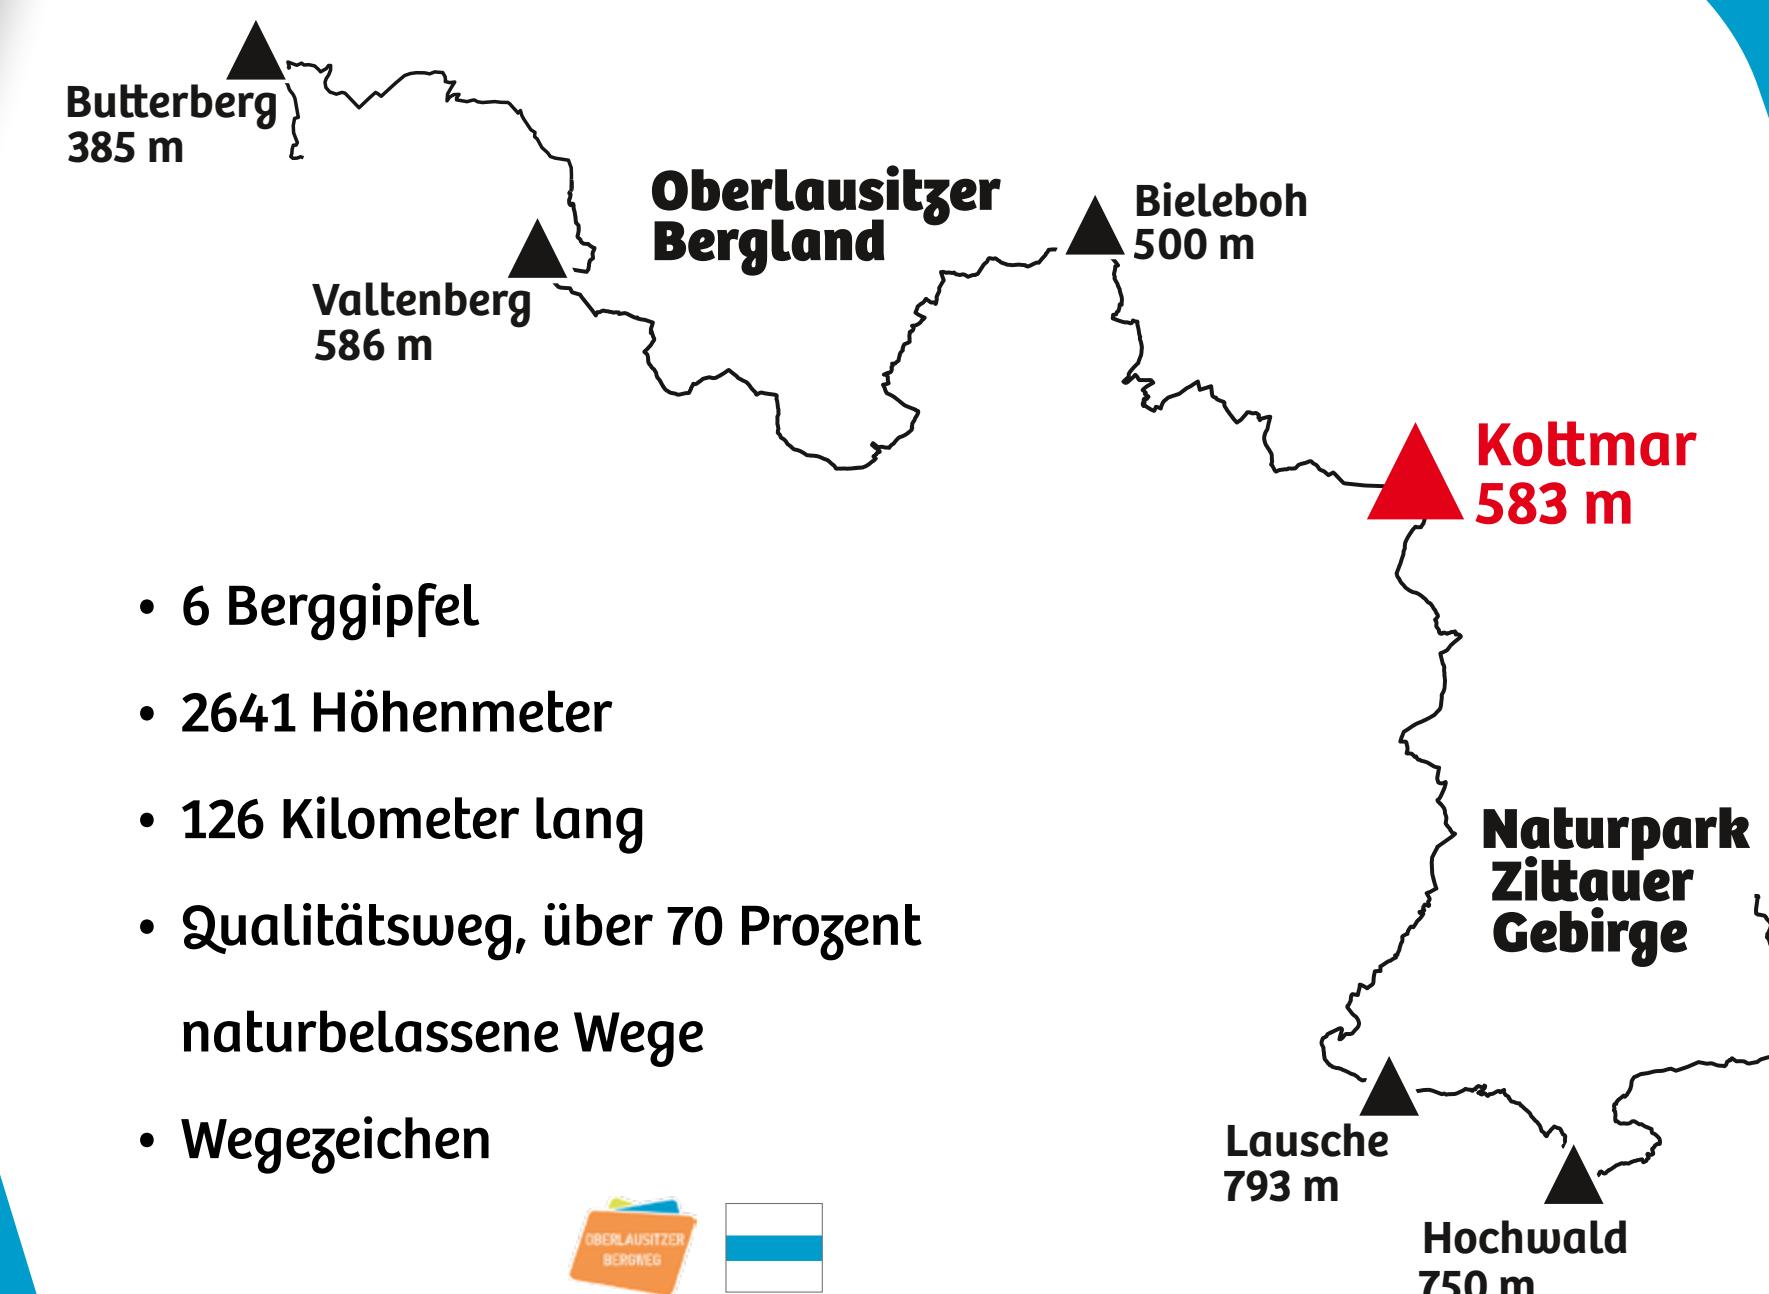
Butterberg
385 m

Oberlausitzer Bergland

Bieleboh
500 m

Valtenberg
586 m

Kottmar
583 m

• 6 Berggipfel

• 2641 Höhenmeter

• 126 Kilometer lang

• Qualitätsweg, über 70 Prozent naturbelassene Wege

• Wegezeichen

OBERLAUSITZER BERGWEG

Naturpark Zittauer Gebirge

Lausche
793 m

Hochwald
750 m